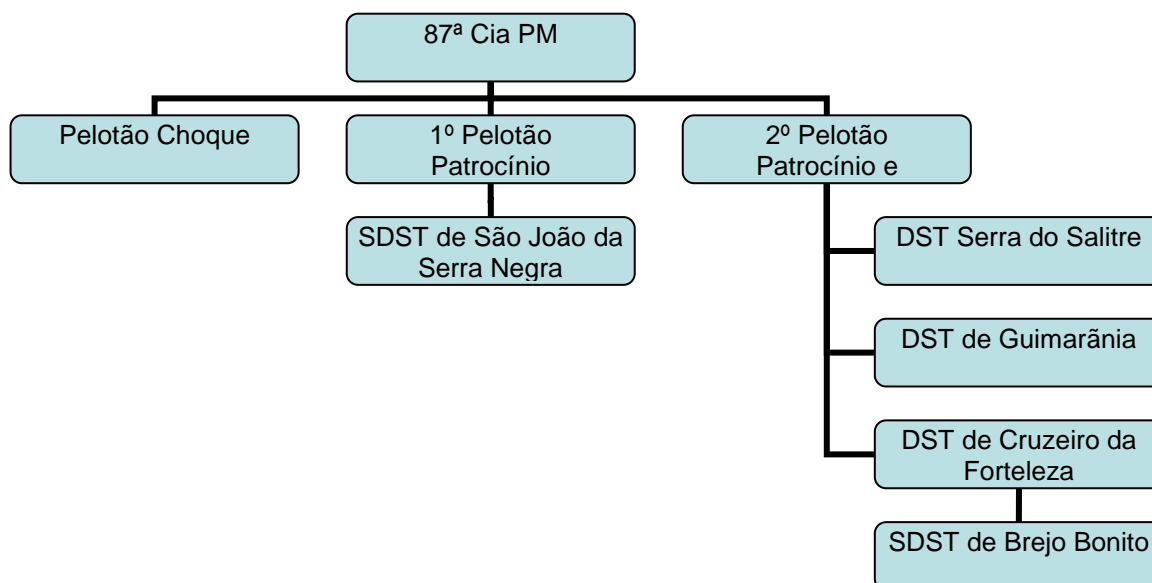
87ª Cia PM

Pelotão Choque

1º Pelotão Patrocínio

2º Pelotão Patrocínio e

SDST de São João da Serra Negra

DST Serra do Salitre

DST de Guimarãnia

DST de Cruzeiro da Forteleza

SDST de Brejo Bonito